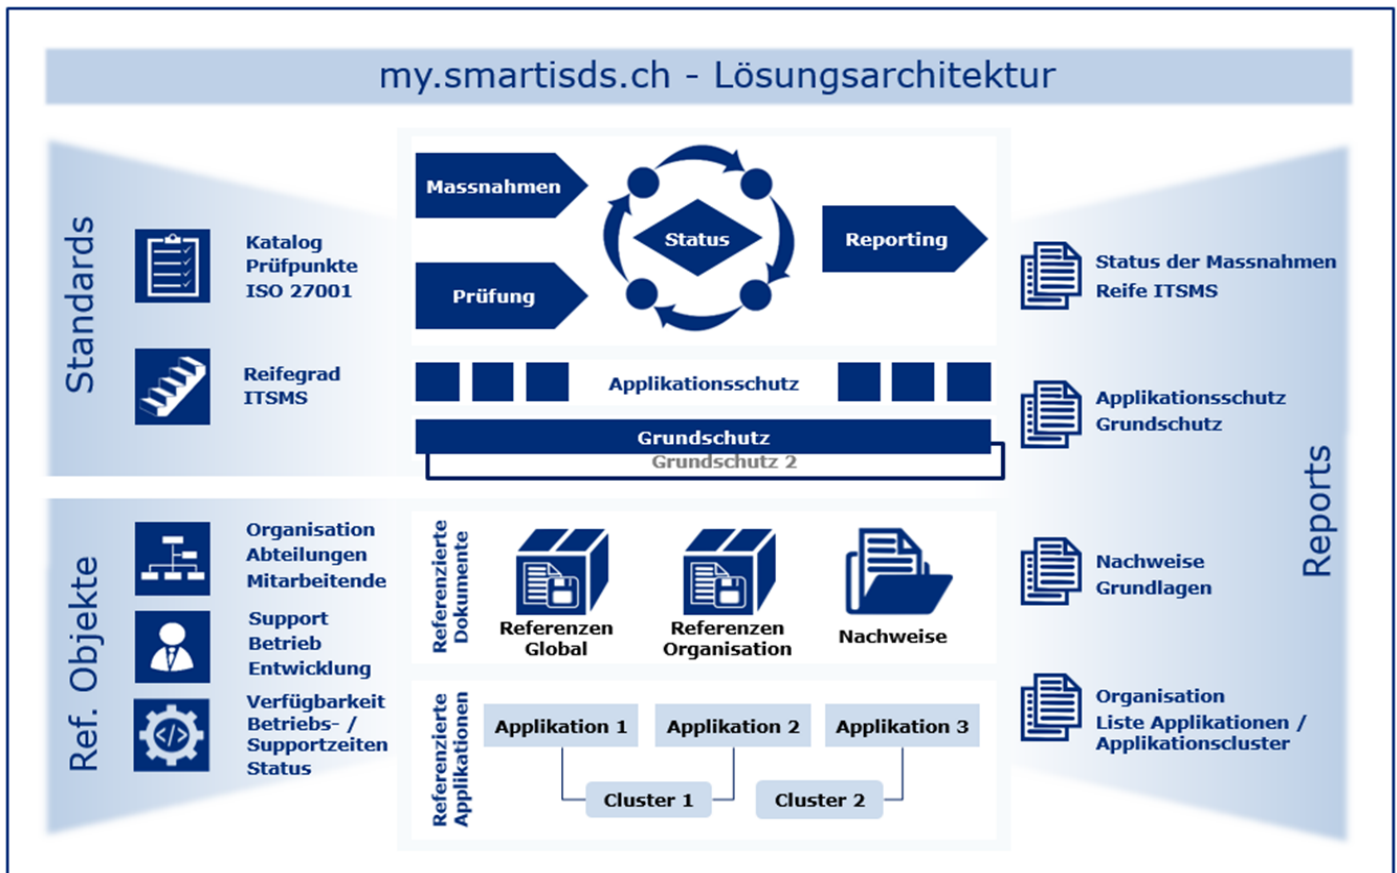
my.smartisds.ch - Lösungsarchitektur

Standards

Katalog Prüfpunkte ISO 27001

Reifegrad ITSMS

Massnahmen

Prüfung

Status

Reporting

Applikationsschutz

Grundschutz

Grundschutz 2

Status der Massnahmen
Reife ITSMS

Applikationsschutz
Grundschutz

Reports

Ref. Objekte

Organisation
Abteilungen
Mitarbeitende

Support
Betrieb
Entwicklung

Verfügbarkeit
Betriebs- / Supportzeiten
Status

Referenzierte Dokumente

Referenzen Global

Referenzen Organisation

Nachweise

Referenzierte Applikationen

Applikation 1

Applikation 2

Applikation 3

Cluster 1

Cluster 2

Nachweise
Grundlagen

Organisation
Liste Applikationen / Applikationscluster